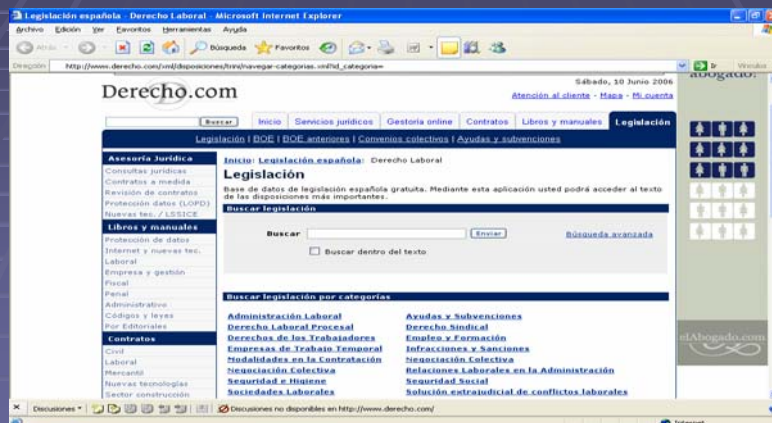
Legislación española - Derecho Laboral - Microsoft Internet Explorer

Archivo Edición Ver Favoritos Herramientas Ayuda

Atrás Búsqueda Favoritos

Dirección http://www.derecho.com/xml/disposiciones/trini/navegar-categorias.xml?id_categoria=

Ir Vínculos

Derecho.com

Sábado, 10 Junio 2006

Atención al cliente - Mapa - Mi cuenta

abogado.

Buscar

Inicio | Servicios jurídicos | Gestoría online | Contratos | Libros y manuales | Legislación

Legislación | BOE | BOE anteriores | Convenios colectivos | Ayudas y subvenciones

Asesoría Jurídica
Consultas jurídicas
Contratos a medida
Revisión de contratos
Protección datos (LOPD)
Nuevas tec. / LSSICE

Libros y manuales
Protección de datos
Internet y nuevas tec.
Laboral
Empresa y gestión
Fiscal
Penal
Administrativo
Códigos y leyes
Por Editoriales

Contratos
Civil
Laboral
Mercantil
Nuevas tecnologías
Sector construcción

Inicio: Legislación española: Derecho Laboral

Legislación

Base de datos de legislación española gratuita. Mediante esta aplicación usted podrá acceder al texto de las disposiciones más importantes.

Buscar legislación

Buscar Enviar Búsqueda avanzada

Buscar dentro del texto

Buscar legislación por categorías

| Administración Laboral | Ayudas y Subvenciones |
|---|---|
| Derecho Laboral Procesal | Derecho Sindical |
| Derechos de los Trabajadores | Empleo y Formación |
| Empresas de Trabajo Temporal | Infracciones y Sanciones |
| Modalidades en la Contratación | Negociación Colectiva |
| Negociación Colectiva | Relaciones Laborales en la Administración |
| Seguridad e Higiene | Seguridad Social |
| Sociedades Laborales | Solución extrajudicial de conflictos laborales |

elAbogado.com

Discusiones Discusiones no disponibles en http://www.derecho.com/

Internet